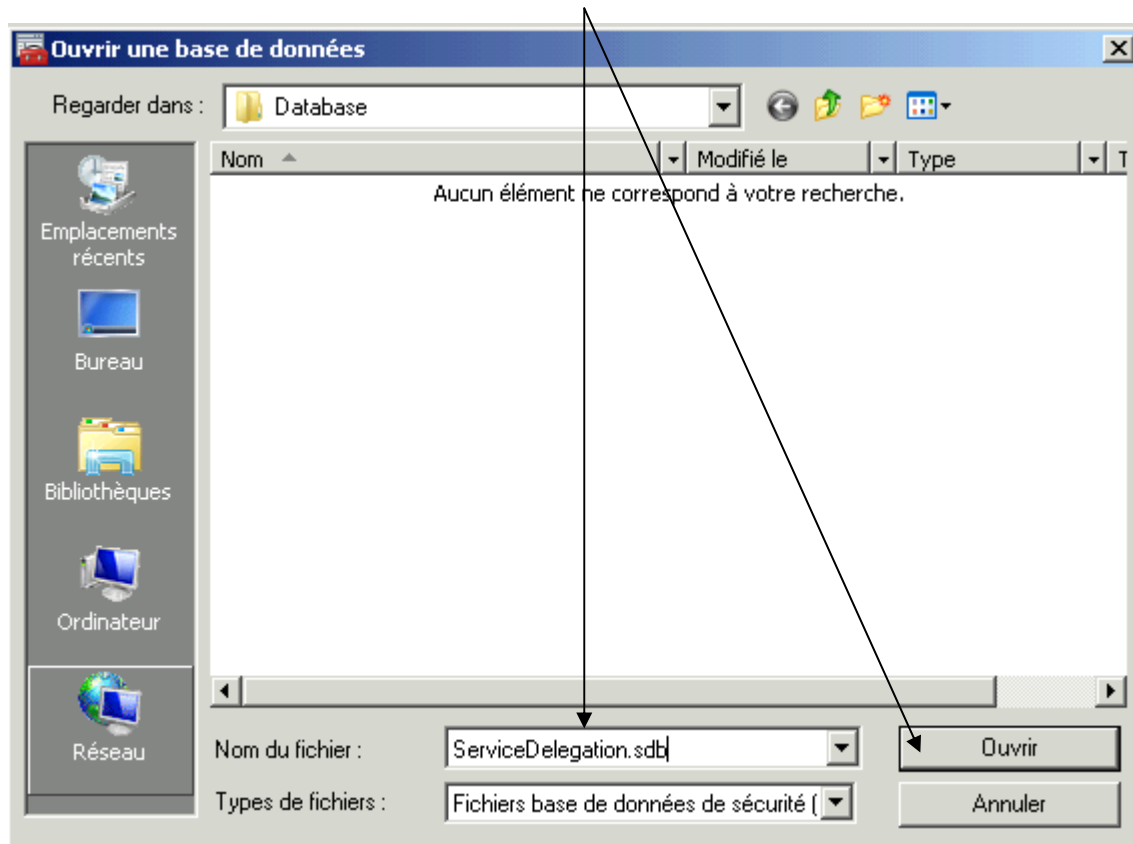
Ouvrir une base de données

Regarder dans : Database

Nom | Modifié le | Type | T

Aucun élément ne correspond à votre recherche.

Emplacements récents

Bureau

Bibliothèques

Ordinateur

Réseau

Nom du fichier : ServiceDelegation.sdb

Types de fichiers : Fichiers base de données de sécurité (

Ouvrir

Annuler